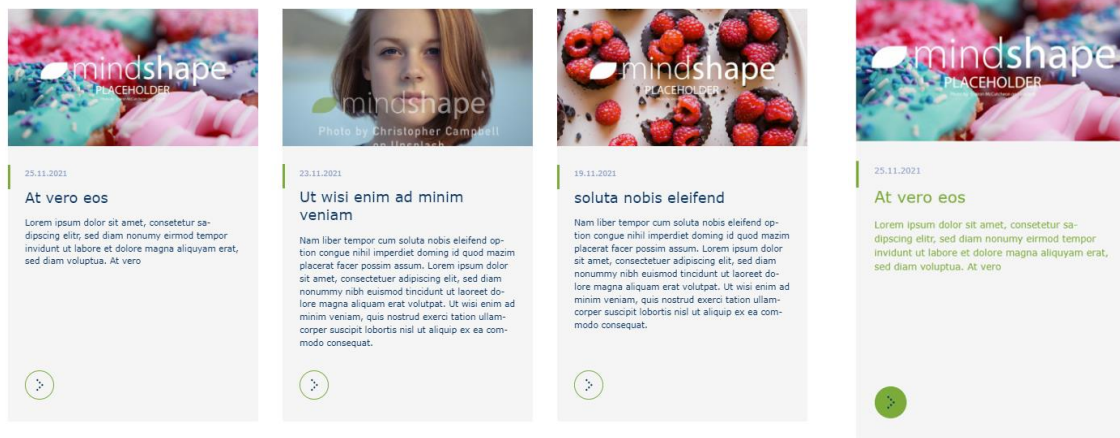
mindshape
PLACEHOLDER

25.11.2021

At vero eos

Lorem ipsum dolor sit amet, consetetur sadipscing elitr, sed diam nonumy eirmod tempor invidunt ut labore et dolore magna aliquyam erat, sed diam voluptua. At vero

mindshape
Photo by Christopher Campbell on Unsplash

23.11.2021

Ut wisi enim ad minim veniam

Nam liber tempor cum soluta nobis eleifend option congue nihil imperdiet doming id quod mazim placerat facer possim assum. Lorem ipsum dolor sit amet, consectetuer adipiscing elit, sed diam nonummy nibh euismod tincidunt ut laoreet dolore magna aliquam erat volutpat. Ut wisi enim ad minim veniam, quis nostrud exerci tation ullamcorper suscipit lobortis nisl ut aliquip ex ea commodo consequat.

mindshape
PLACEHOLDER

19.11.2021

soluta nobis eleifend

Nam liber tempor cum soluta nobis eleifend option congue nihil imperdiet doming id quod mazim placerat facer possim assum. Lorem ipsum dolor sit amet, consectetuer adipiscing elit, sed diam nonummy nibh euismod tincidunt ut laoreet dolore magna aliquam erat volutpat. Ut wisi enim ad minim veniam, quis nostrud exerci tation ullamcorper suscipit lobortis nisl ut aliquip ex ea commodo consequat.

mindshape
PLACEHOLDER

25.11.2021

At vero eos

Lorem ipsum dolor sit amet, consetetur sadipscing elitr, sed diam nonumy eirmod tempor invidunt ut labore et dolore magna aliquyam erat, sed diam voluptua. At vero